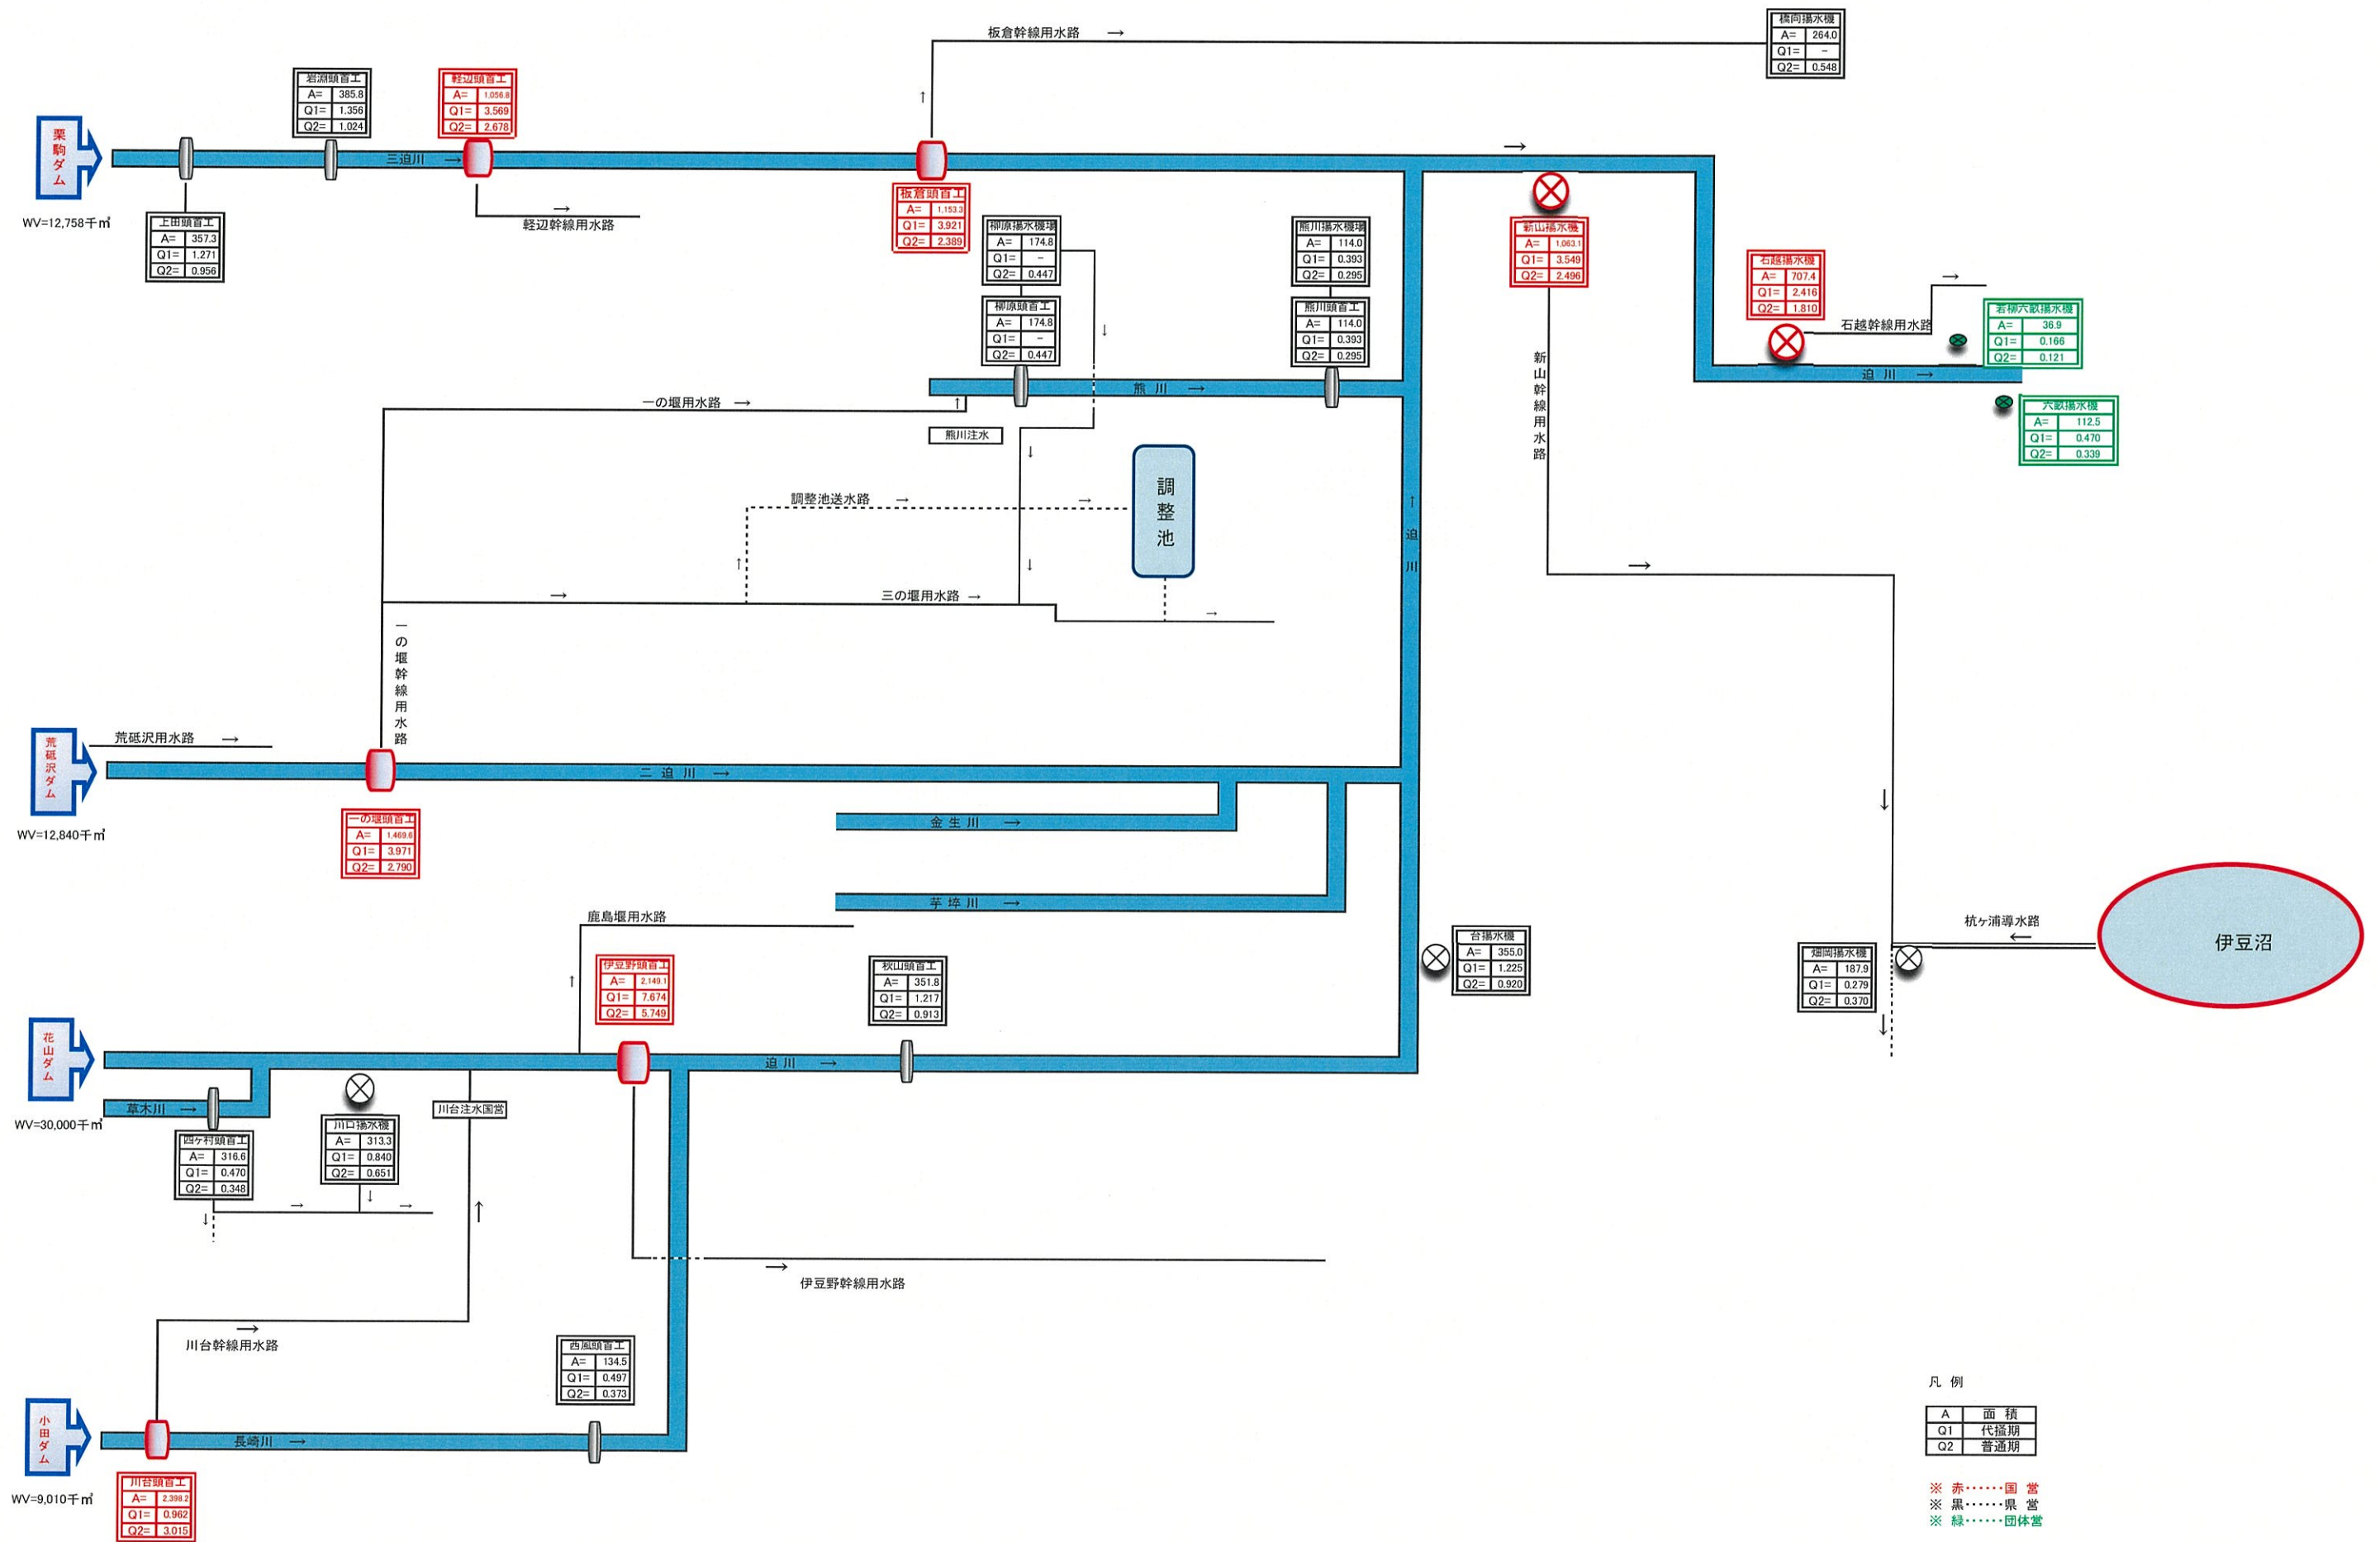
栗駒ダム
WV=12,758千㎥

上田頭首工
| A= | 357.3 |
|---|---|
| Q1= | 1.271 |
| Q2= | 0.956 |

岩渕頭首工
| A= | 385.8 |
|---|---|
| Q1= | 1.356 |
| Q2= | 1.024 |

三迫川 →

軽辺頭首工
| A= | 1,056.8 |
|---|---|
| Q1= | 3.569 |
| Q2= | 2.678 |

→ 軽辺幹線用水路

板倉幹線用水路 →

橋向揚水機
| A= | 264.0 |
|---|---|
| Q1= | – |
| Q2= | 0.548 |

板倉頭首工
| A= | 1,153.3 |
|---|---|
| Q1= | 3.921 |
| Q2= | 2.389 |

柳原揚水機場
| A= | 174.8 |
|---|---|
| Q1= | – |
| Q2= | 0.447 |

柳原頭首工
| A= | 174.8 |
|---|---|
| Q1= | – |
| Q2= | 0.447 |

熊川揚水機場
| A= | 114.0 |
|---|---|
| Q1= | 0.393 |
| Q2= | 0.295 |

熊川頭首工
| A= | 114.0 |
|---|---|
| Q1= | 0.393 |
| Q2= | 0.295 |

新山揚水機
| A= | 1,063.1 |
|---|---|
| Q1= | 3.549 |
| Q2= | 2.496 |

石越揚水機
| A= | 707.4 |
|---|---|
| Q1= | 2.416 |
| Q2= | 1.810 |

石越幹線用水路

若柳六畝揚水機
| A= | 36.9 |
|---|---|
| Q1= | 0.166 |
| Q2= | 0.121 |

迫 川 →

六畝揚水機
| A= | 112.5 |
|---|---|
| Q1= | 0.470 |
| Q2= | 0.339 |

新山幹線用水路

熊 川 →
一の堰用水路 →
熊川注水
調整池送水路 →
調整池
三の堰用水路 →
迫川
一の堰幹線用水路

荒砥沢ダム
WV=12,840千㎥
荒砥沢用水路 →
二 迫 川 →

一の堰頭首工
| A= | 1,469.6 |
|---|---|
| Q1= | 3.971 |
| Q2= | 2.790 |

金 生 川 →
芋 埣 川 →
鹿島堰用水路

伊豆野頭首工
| A= | 2,149.1 |
|---|---|
| Q1= | 7.674 |
| Q2= | 5.749 |

秋山頭首工
| A= | 351.8 |
|---|---|
| Q1= | 1.217 |
| Q2= | 0.913 |

台揚水機
| A= | 355.0 |
|---|---|
| Q1= | 1.225 |
| Q2= | 0.920 |

畑岡揚水機
| A= | 187.9 |
|---|---|
| Q1= | 0.279 |
| Q2= | 0.370 |

杭ヶ浦導水路 ←
伊豆沼

花山ダム
WV=30,000千㎥
迫 川 →
草木川 →

四ヶ村頭首工
| A= | 316.6 |
|---|---|
| Q1= | 0.470 |
| Q2= | 0.348 |

川口揚水機
| A= | 313.3 |
|---|---|
| Q1= | 0.840 |
| Q2= | 0.651 |

川台注水国営
→ 伊豆野幹線用水路
川台幹線用水路

西風頭首工
| A= | 134.5 |
|---|---|
| Q1= | 0.497 |
| Q2= | 0.373 |

小田ダム
WV=9,010千㎥
長崎川 →

川台頭首工
| A= | 2,398.2 |
|---|---|
| Q1= | 0.962 |
| Q2= | 3.015 |

凡 例
| A | 面 積 |
|---|---|
| Q1 | 代掻期 |
| Q2 | 普通期 |

※ 赤……国 営
※ 黒……県 営
※ 緑……団体営